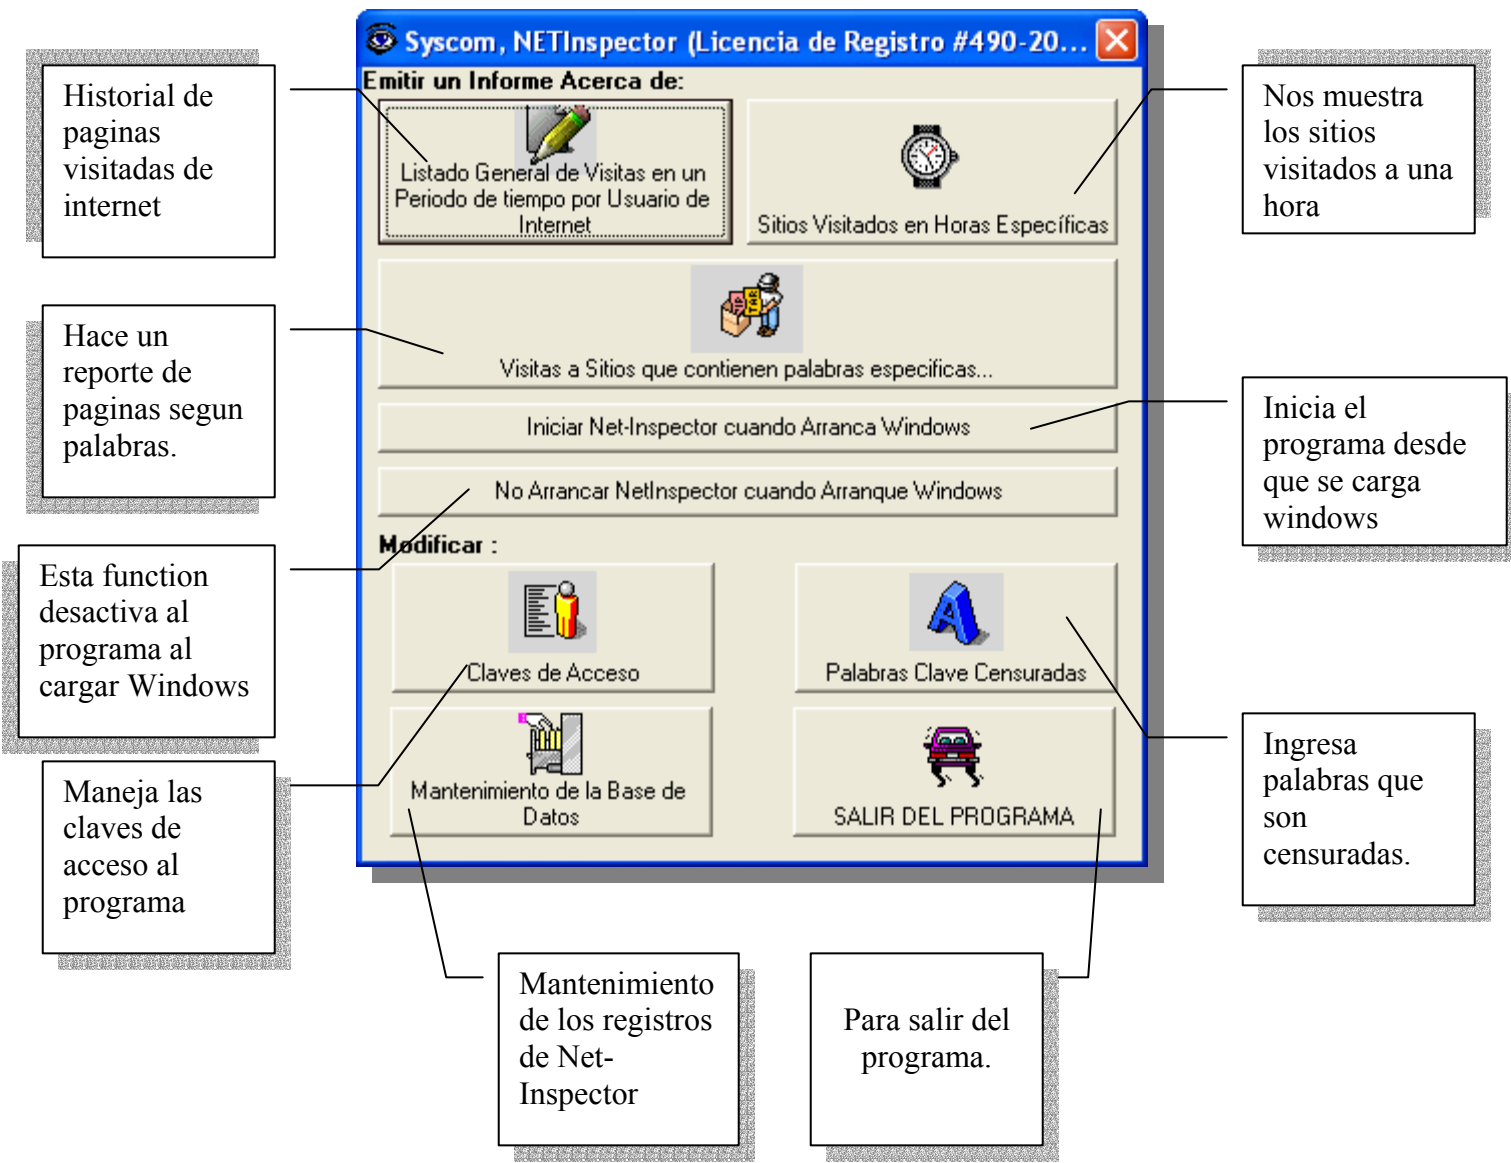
Syscom, NETInspector (Licencia de Registro #490-20...

Emitir un Informe Acerca de:

Listado General de Visitas en un Periodo de tiempo por Usuario de Internet

Sitios Visitados en Horas Específicas

Visitas a Sitios que contienen palabras especificas...

Iniciar Net-Inspector cuando Arranca Windows

No Arrancar NetInspector cuando Arranque Windows

Modificar :

Claves de Acceso

Palabras Clave Censuradas

Mantenimiento de la Base de Datos

SALIR DEL PROGRAMA

Historial de paginas visitadas de internet

Nos muestra los sitios visitados a una hora

Hace un reporte de paginas segun palabras.

Inicia el programa desde que se carga windows

Esta function desactiva al programa al cargar Windows

Maneja las claves de acceso al programa

Ingresa palabras que son censuradas.

Mantenimiento de los registros de Net-Inspector

Para salir del programa.